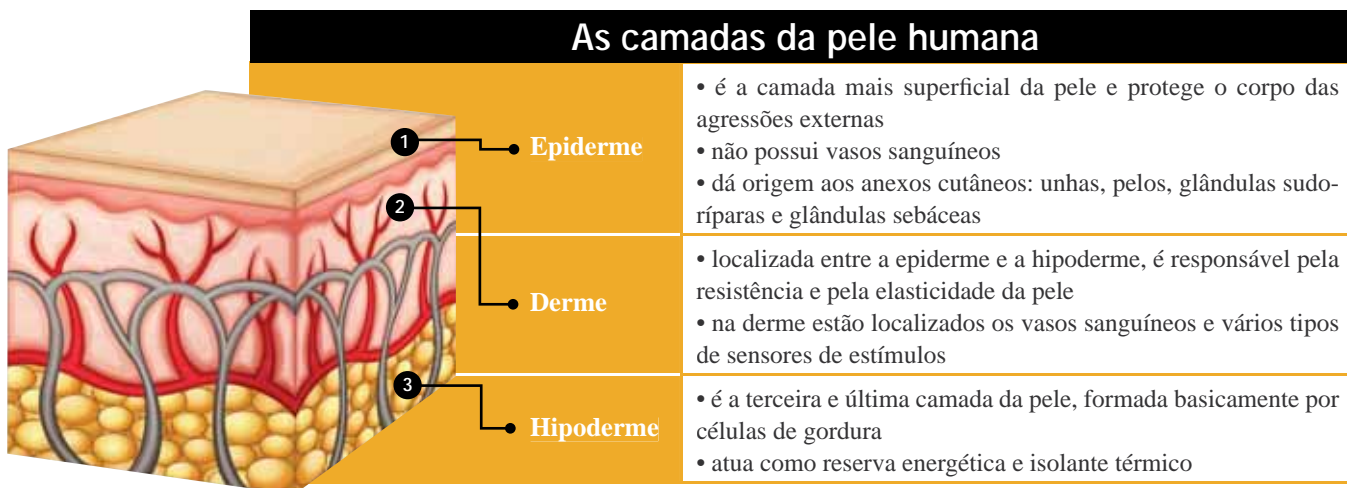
As camadas da pele humana

1 Epiderme

• é a camada mais superficial da pele e protege o corpo das agressões externas
• não possui vasos sanguíneos
• dá origem aos anexos cutâneos: unhas, pelos, glândulas sudoríparas e glândulas sebáceas

2 Derme

• localizada entre a epiderme e a hipoderme, é responsável pela resistência e pela elasticidade da pele
• na derme estão localizados os vasos sanguíneos e vários tipos de sensores de estímulos

3 Hipoderme

• é a terceira e última camada da pele, formada basicamente por células de gordura
• atua como reserva energética e isolante térmico